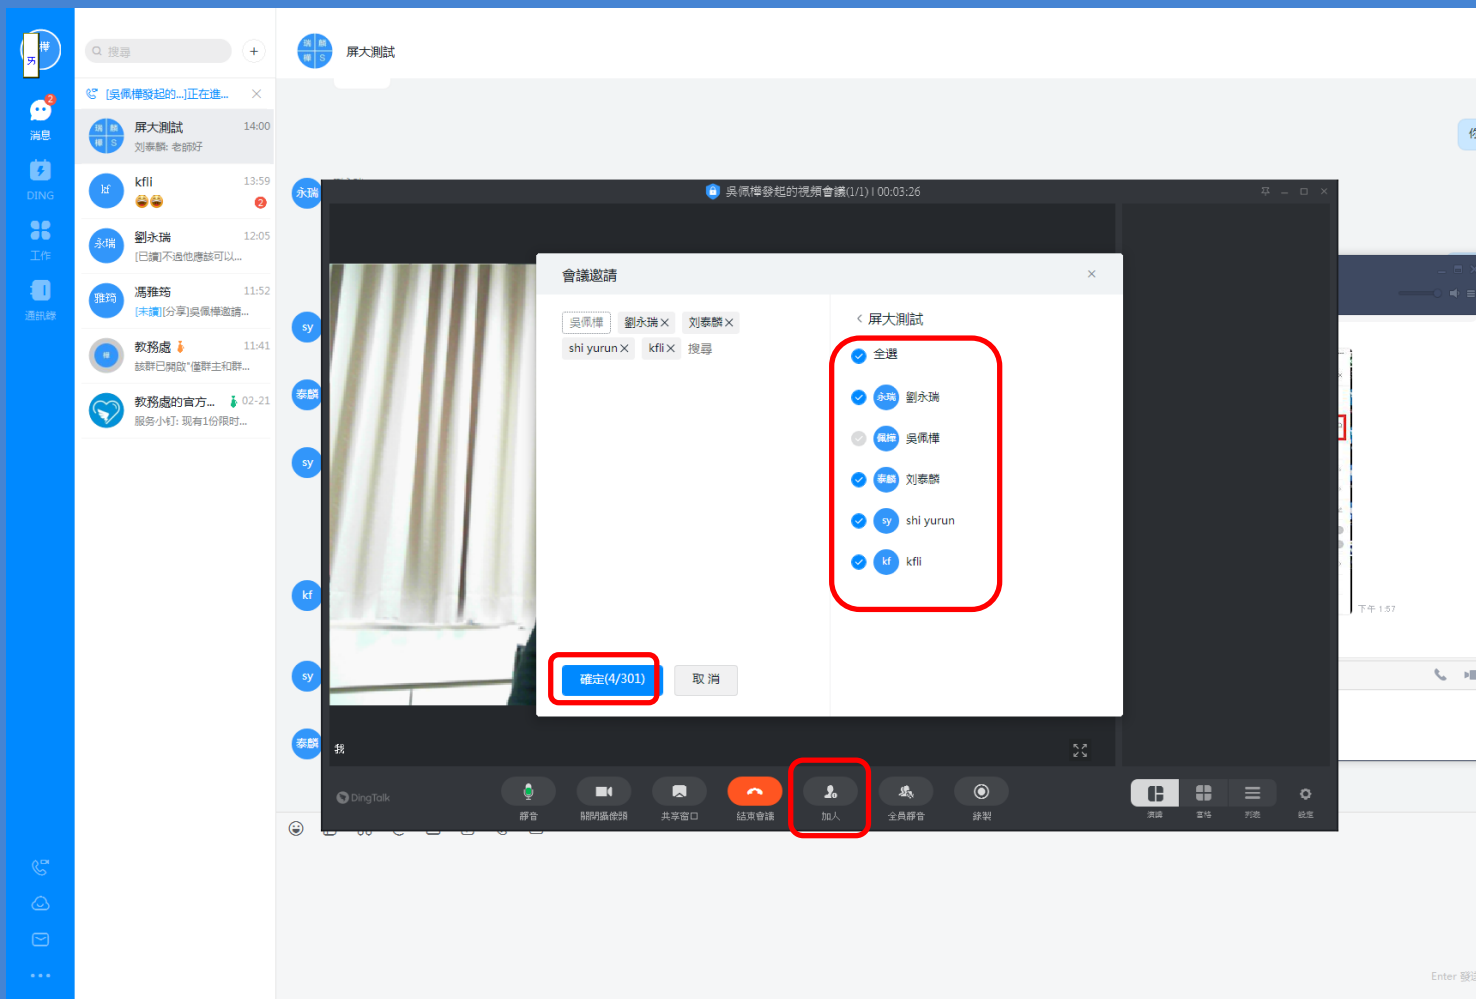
消息
DING
工作
通訊錄

搜尋
[吳佩樺發起的...]正在進...

屏大測試 14:00
刘泰麟: 老師好

kfli 13:59
2

劉永瑞 12:05
[已讀]不過他應該可以...

馮雅筠 11:52
[未讀][分享]吳佩樺邀請...

教務處 11:41
該群已開啟"僅群主和群...

教務處的官方... 02-21
服務小叮: 現有1份限時...

屏大測試

吳佩樺發起的視頻會議(1/1) | 00:03:26

會議邀請

吳佩樺 劉永瑞 刘泰麟 shi yurun kfli 搜尋

屏大測試
全選
劉永瑞
吳佩樺
刘泰麟
shi yurun
kfli

確定(4/301)
取 消

我

DingTalk
靜音
關閉攝像頭
共享窗口
結束會議
加入
全員靜音
錄製
演講
宮格
列表
設定

下午 1:57
Enter